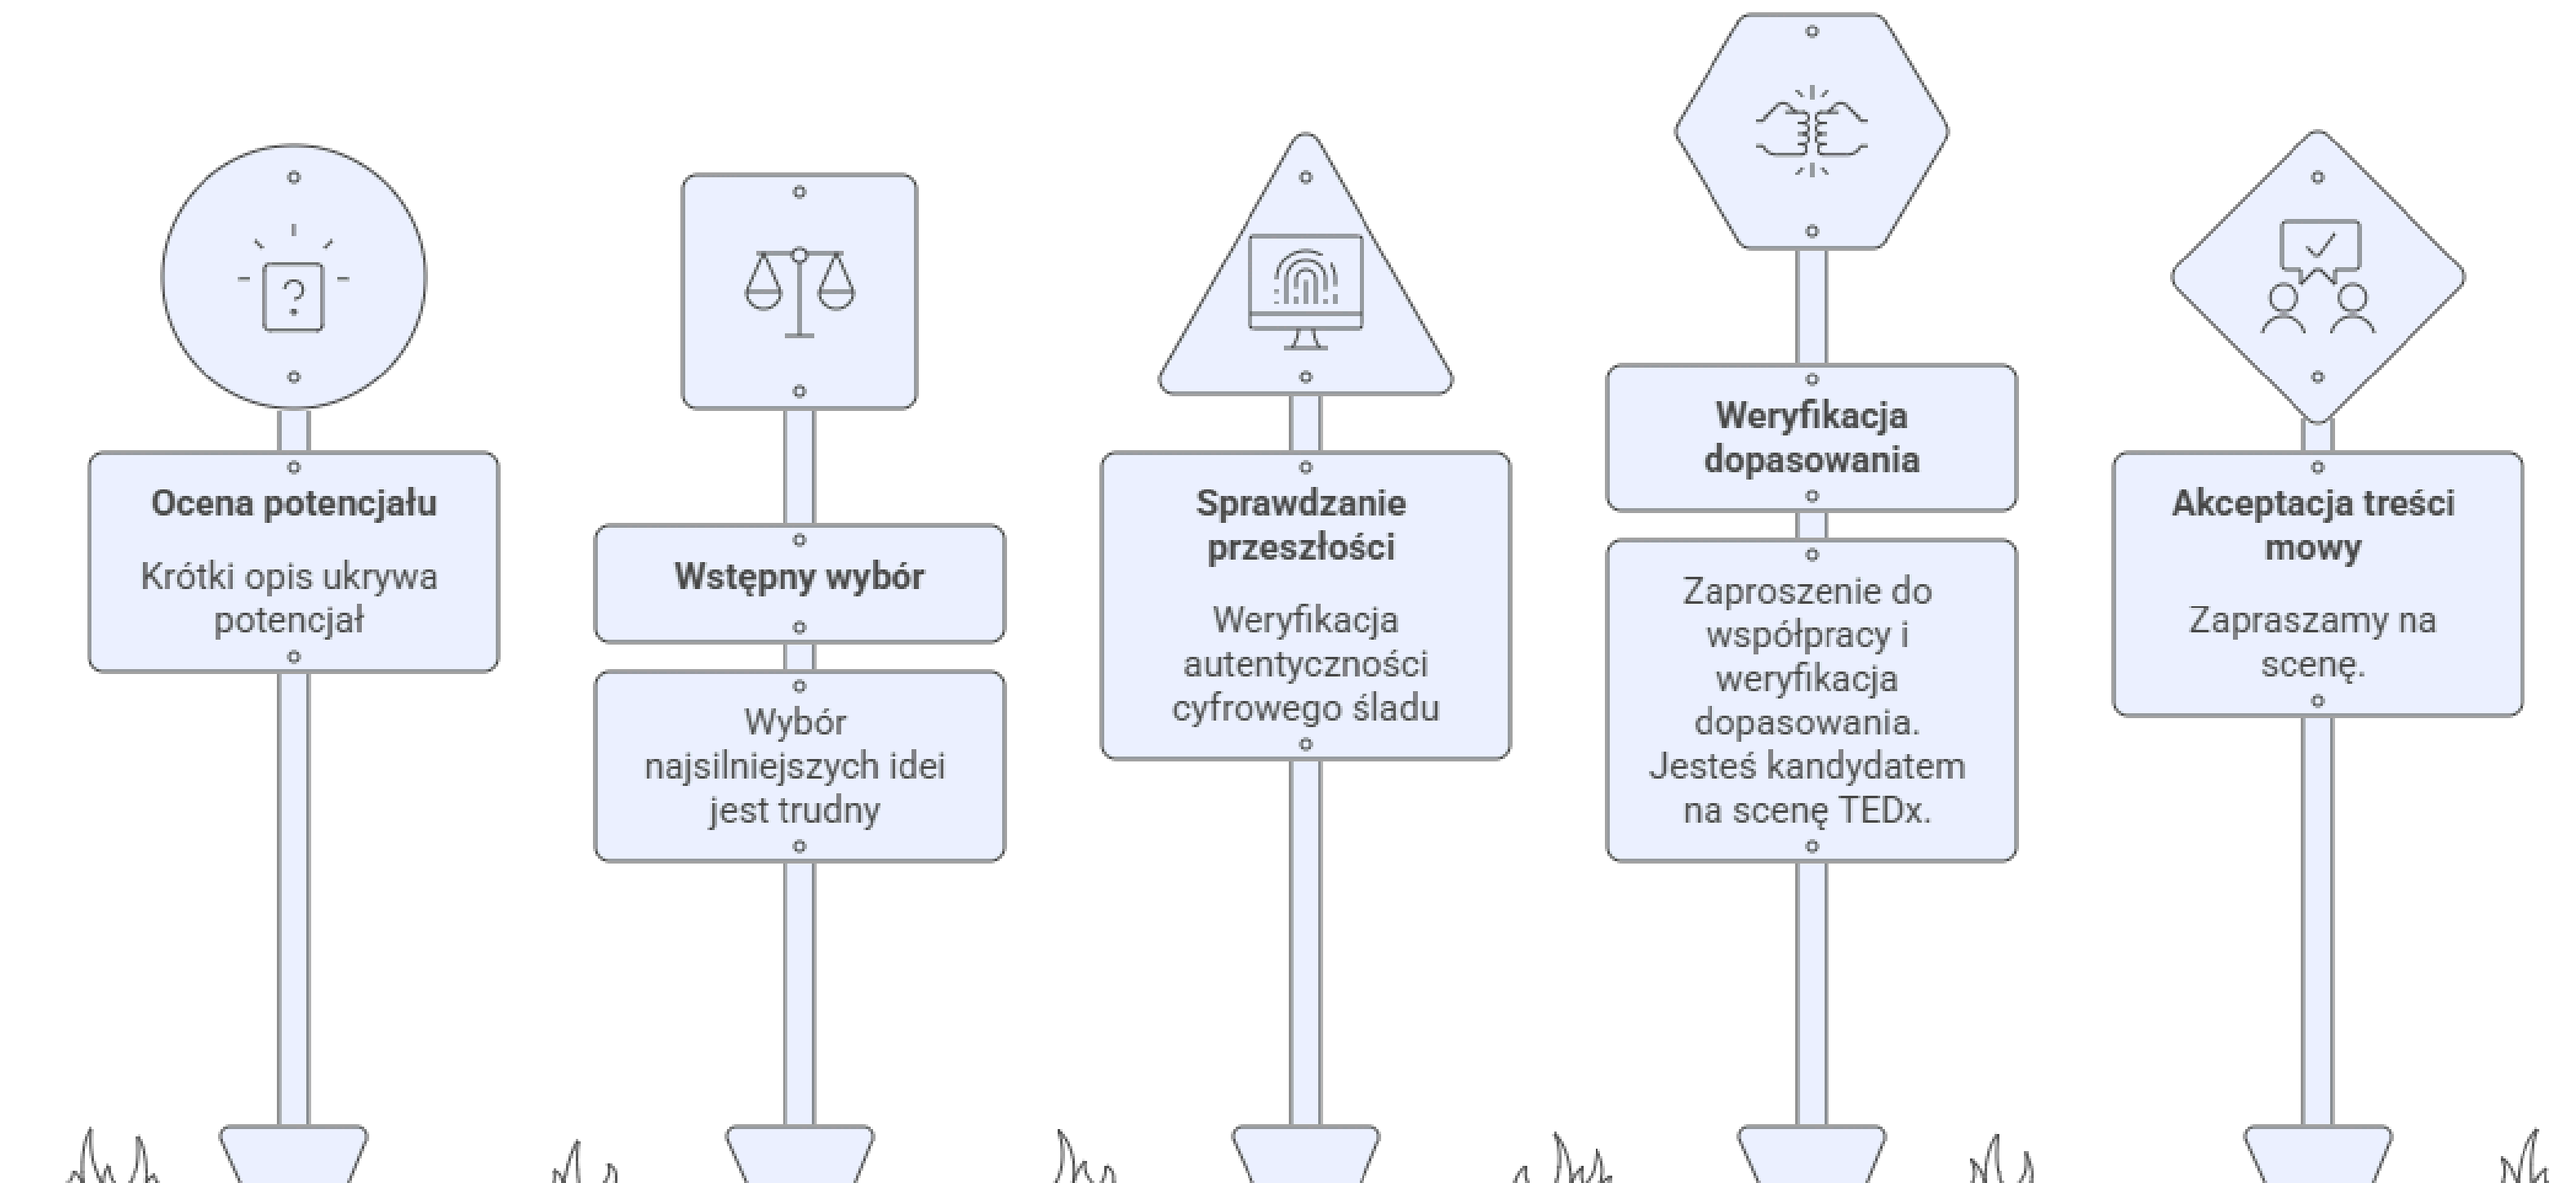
Ocena potencjału

Krótki opis ukrywa potencjał

Wstępny wybór

Wybór najsilniejszych idei jest trudny

Sprawdzanie przeszłości

Weryfikacja autentyczności cyfrowego śladu

Weryfikacja dopasowania

Zaproszenie do współpracy i weryfikacja dopasowania. Jesteś kandydatem na scenę TEDx.

Akceptacja treści mowy

Zapraszamy na scenę.